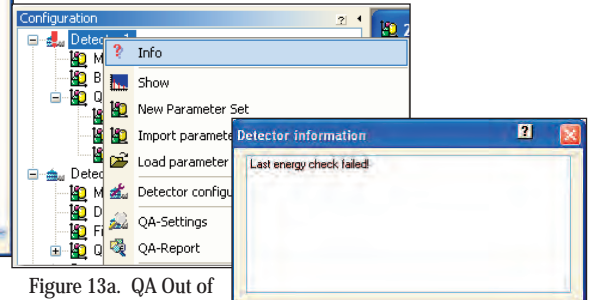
Configuration

? ×

Detec 1

M

B

Q

Detec

M

D

F

Q

Info

Show

New Parameter Set

Import paramete

Load parameter

Detector configu

QA-Settings

QA-Report

Detector information

?

Last energy check failed!

Figure 13a. QA Out of